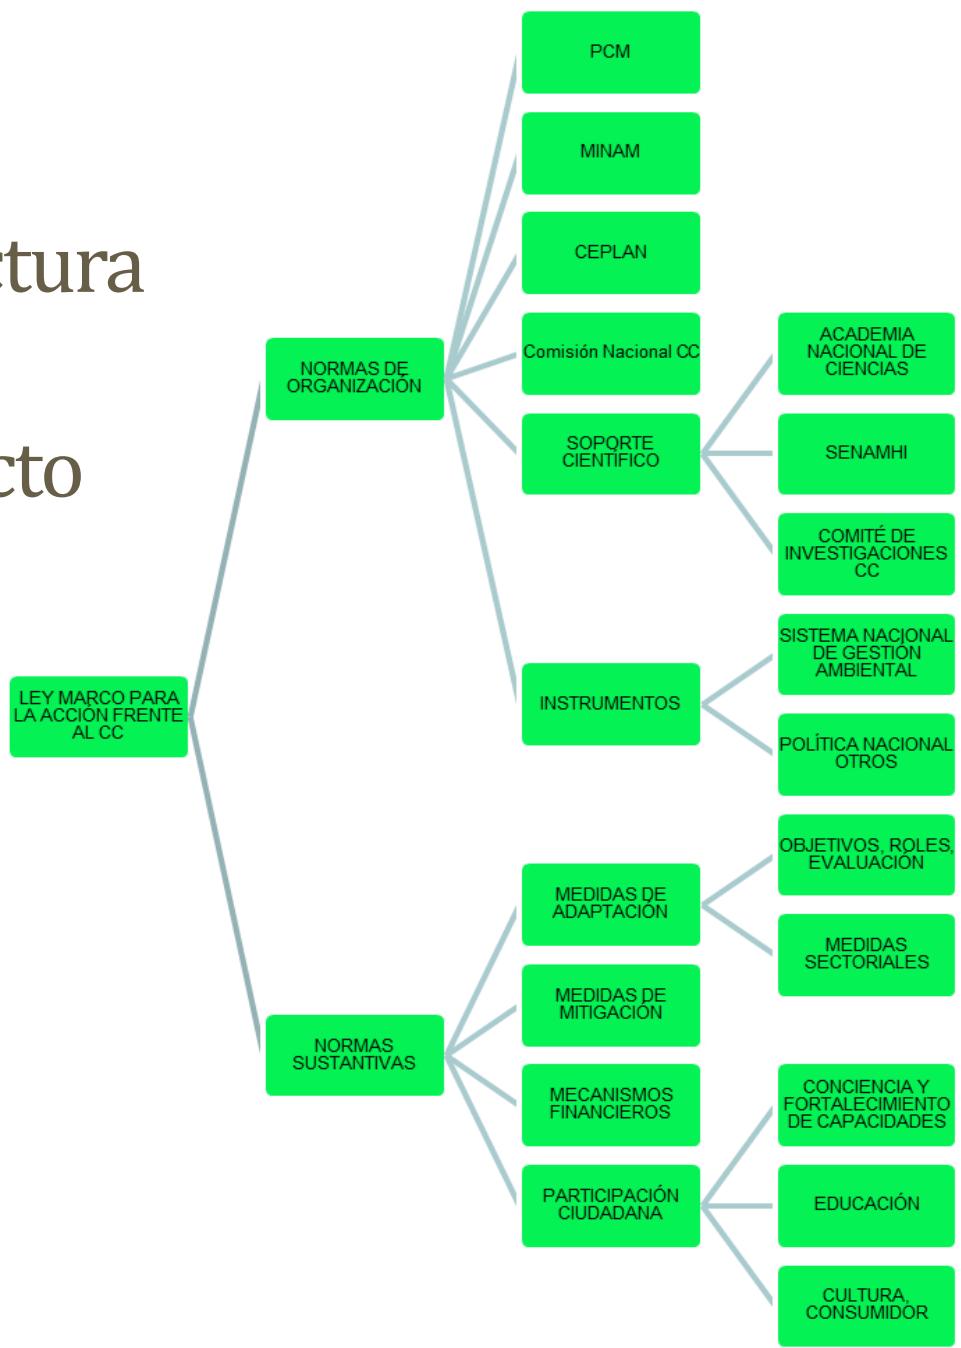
ctura

cto

LEY MARCO PARA LA ACCIÓN FRENTE AL CC

NORMAS DE ORGANIZACIÓN

PCM

MINAM

CEPLAN

Comisión Nacional CC

SOPORTE CIENTIFICO

ACADEMIA NACIONAL DE CIENCIAS

SENAMHI

COMITÉ DE INVESTIGACIONES CC

INSTRUMENTOS

SISTEMA NACIONAL DE GESTIÓN AMBIENTAL

POLÍTICA NACIONAL OTROS

NORMAS SUSTANTIVAS

MEDIDAS DE ADAPTACIÓN

OBJETIVOS, ROLES, EVALUACIÓN

MEDIDAS SECTORIALES

MEDIDAS DE MITIGACIÓN

MECANISMOS FINANCIEROS

PARTICIPACIÓN CIUDADANA

CONCIENCIA Y FORTALECIMIENTO DE CAPACIDADES

EDUCACIÓN

CULTURA, CONSUMIDOR